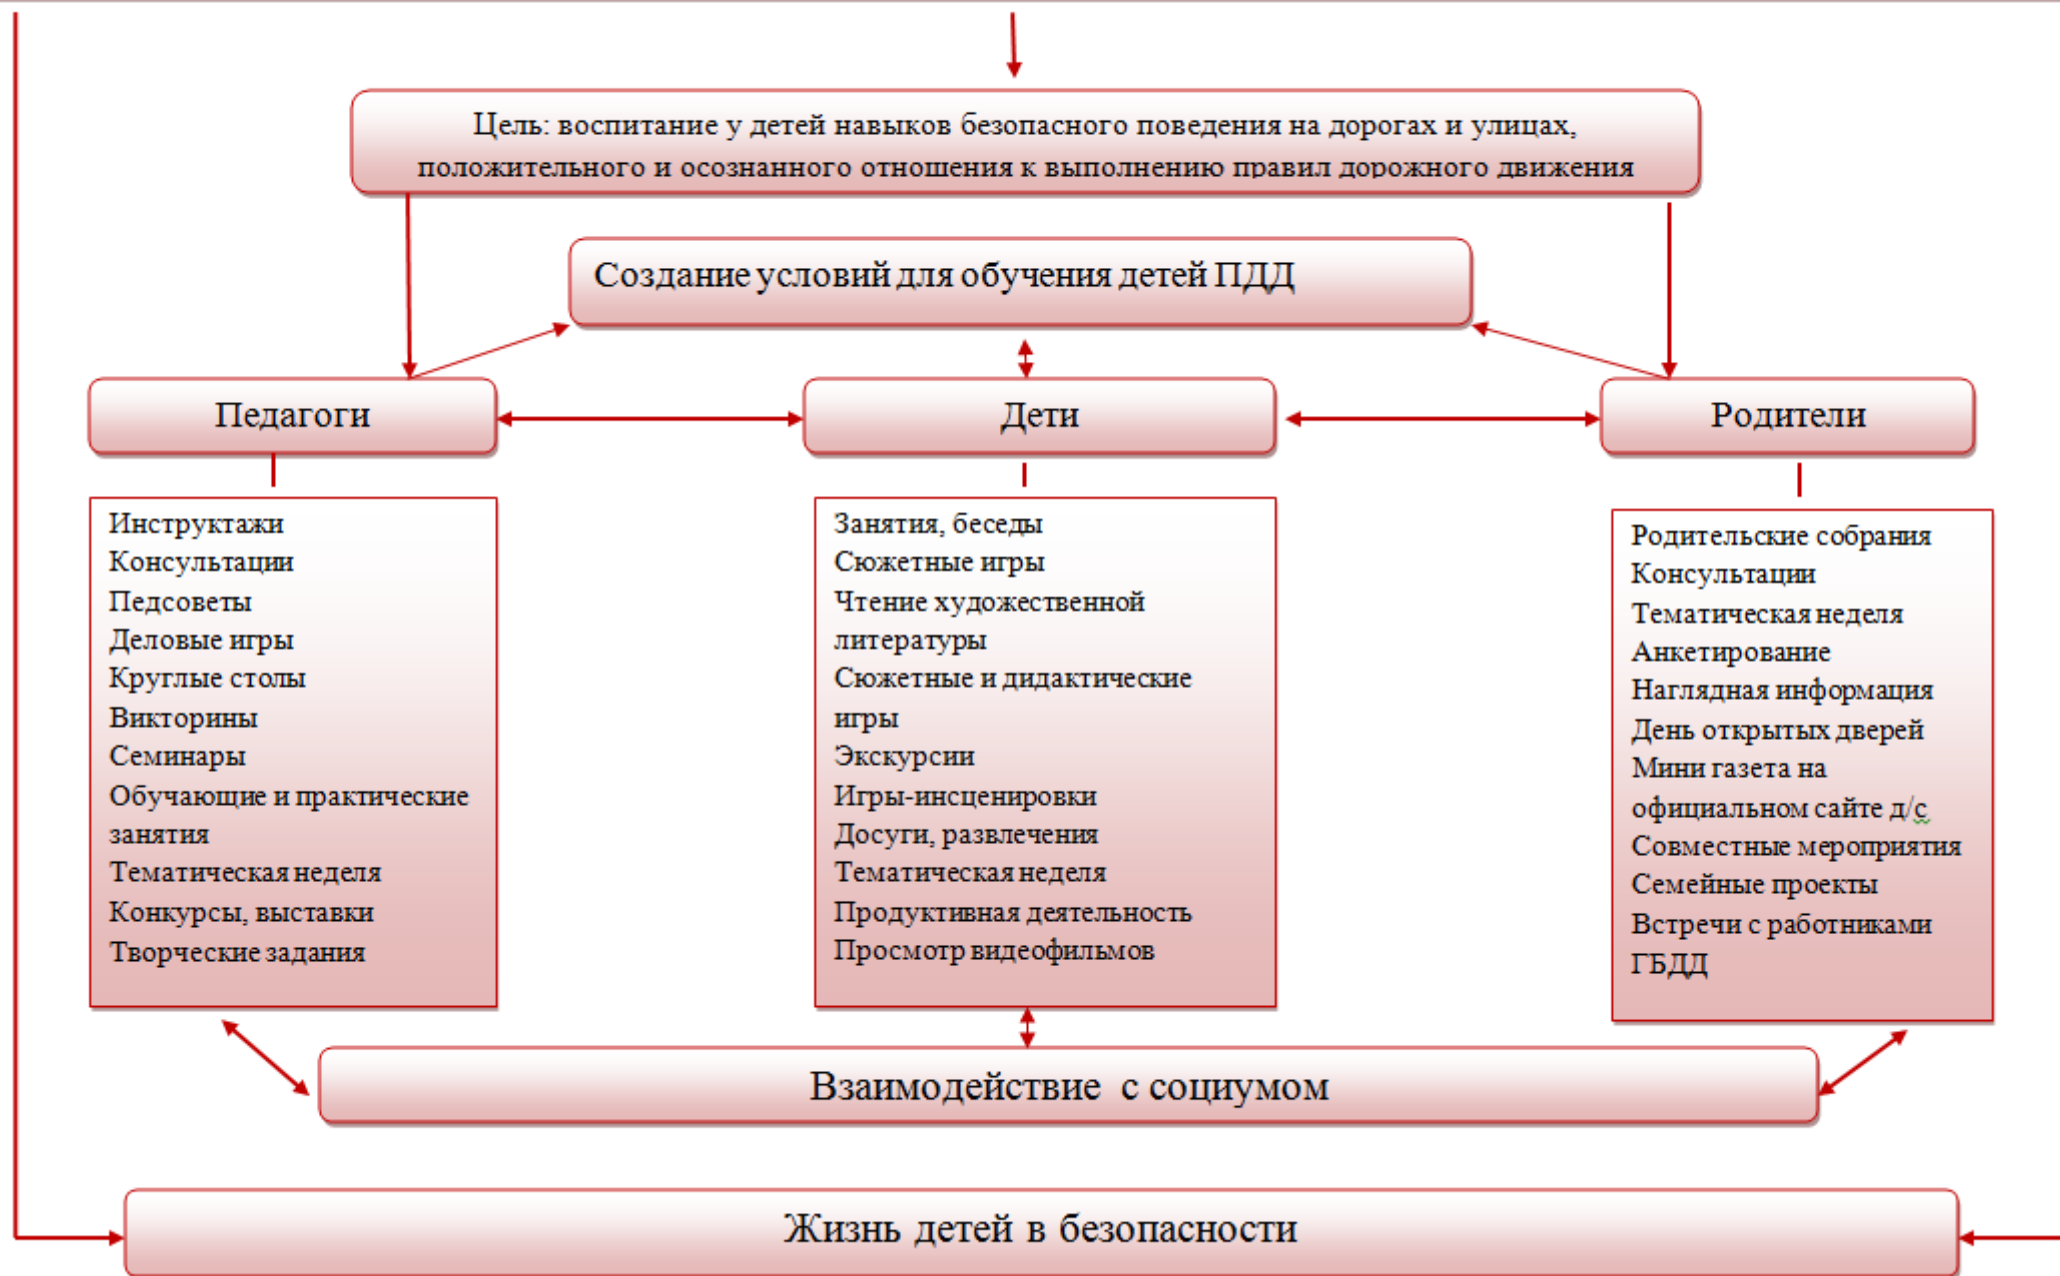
Цель: воспитание у детей навыков безопасного поведения на дорогах и улицах, положительного и осознанного отношения к выполнению правил дорожного движения

Создание условий для обучения детей ПДД

Педагоги

Дети

Родители

Инструктажи
Консультации
Педсоветы
Деловые игры
Круглые столы
Викторины
Семинары
Обучающие и практические занятия
Тематическая неделя
Конкурсы, выставки
Творческие задания

Занятия, беседы
Сюжетные игры
Чтение художественной литературы
Сюжетные и дидактические игры
Экскурсии
Игры-инсценировки
Досуги, развлечения
Тематическая неделя
Продуктивная деятельность
Просмотр видеофильмов

Родительские собрания
Консультации
Тематическая неделя
Анкетирование
Наглядная информация
День открытых дверей
Мини газета на официальном сайте д/с
Совместные мероприятия
Семейные проекты
Встречи с работниками ГБДД

Взаимодействие с социумом

Жизнь детей в безопасности